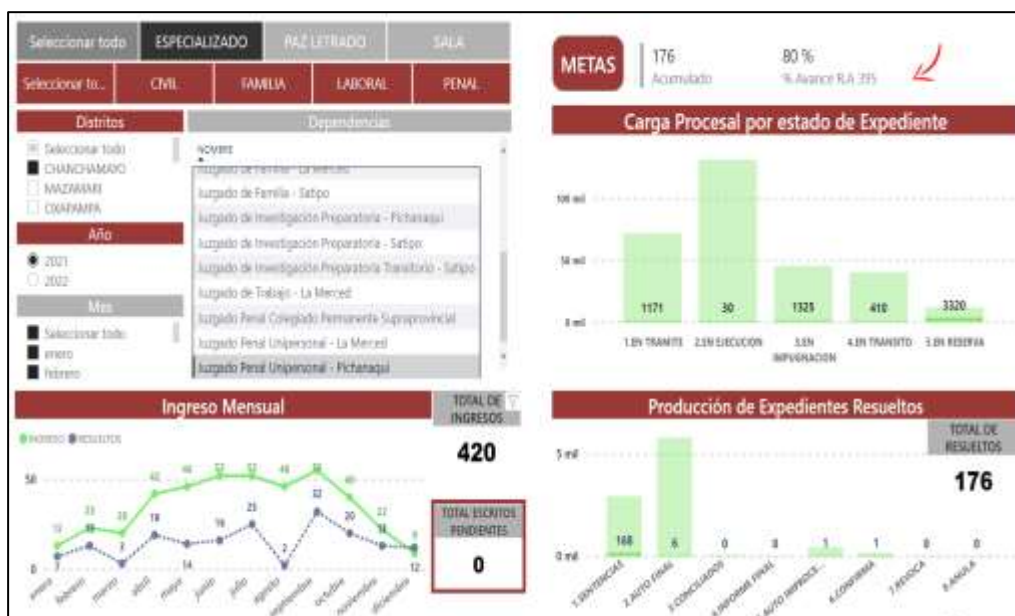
Seleccionar todo ESPECIALIZADO PAZ LETRADO SALA

Seleccionar to... CIVIL FAMILIA LABORAL PENAL

Distritos

Seleccionar todo
CHANCHAMAYO
MAZAMARI
OXAPAMPA

Año

2021
2022

Mes

Seleccionar todo
enero
febrero

Dependencias

NOMBRE
Juzgado de Familia - La Merced
Juzgado de Familia - Satipo
Juzgado de Investigación Preparatoria - Pichanaqui
Juzgado de Investigación Preparatoria - Satipo
Juzgado de Investigación Preparatoria Transitorio - Satipo
Juzgado de Trabajo - La Merced
Juzgado Penal Colegiado Permanente Supraprovincial
Juzgado Penal Unipersonal - La Merced
Juzgado Penal Unipersonal - Pichanaqui

METAS

176
Acumulado

80 %
% Avance R.A 395

Carga Procesal por estado de Expediente

100 mil
50 mil
0 mil

1171 30 1325 410 3320

1.EN TRAMITE 2.EN EJECUCION 3.EN IMPUGNACION 4.EN TRANSITO 5.EN RESERVA

Ingreso Mensual

TOTAL DE INGRESOS

420

INGRESO RESULTOS

50
0

10 23 20 42 46 52 52 49 58 40 22 8
3 18 16 23 2 32 20 12 14

enero febrero marzo abril mayo junio julio agosto septiembre octubre noviembre diciembre

TOTAL ESCRITOS PENDIENTES

0

Producción de Expedientes Resueltos

TOTAL DE RESUELTOS

176

5 mil
0 mil

168 6 0 0 1 1 0 0

1.SENTENCIAS 2.AUTO FINAL 3.CONCILIADOS 4.INFORME FINAL 5.AUTO IMPROCE... 6.CONFIRMA 7.REVOCA 8.ANULA